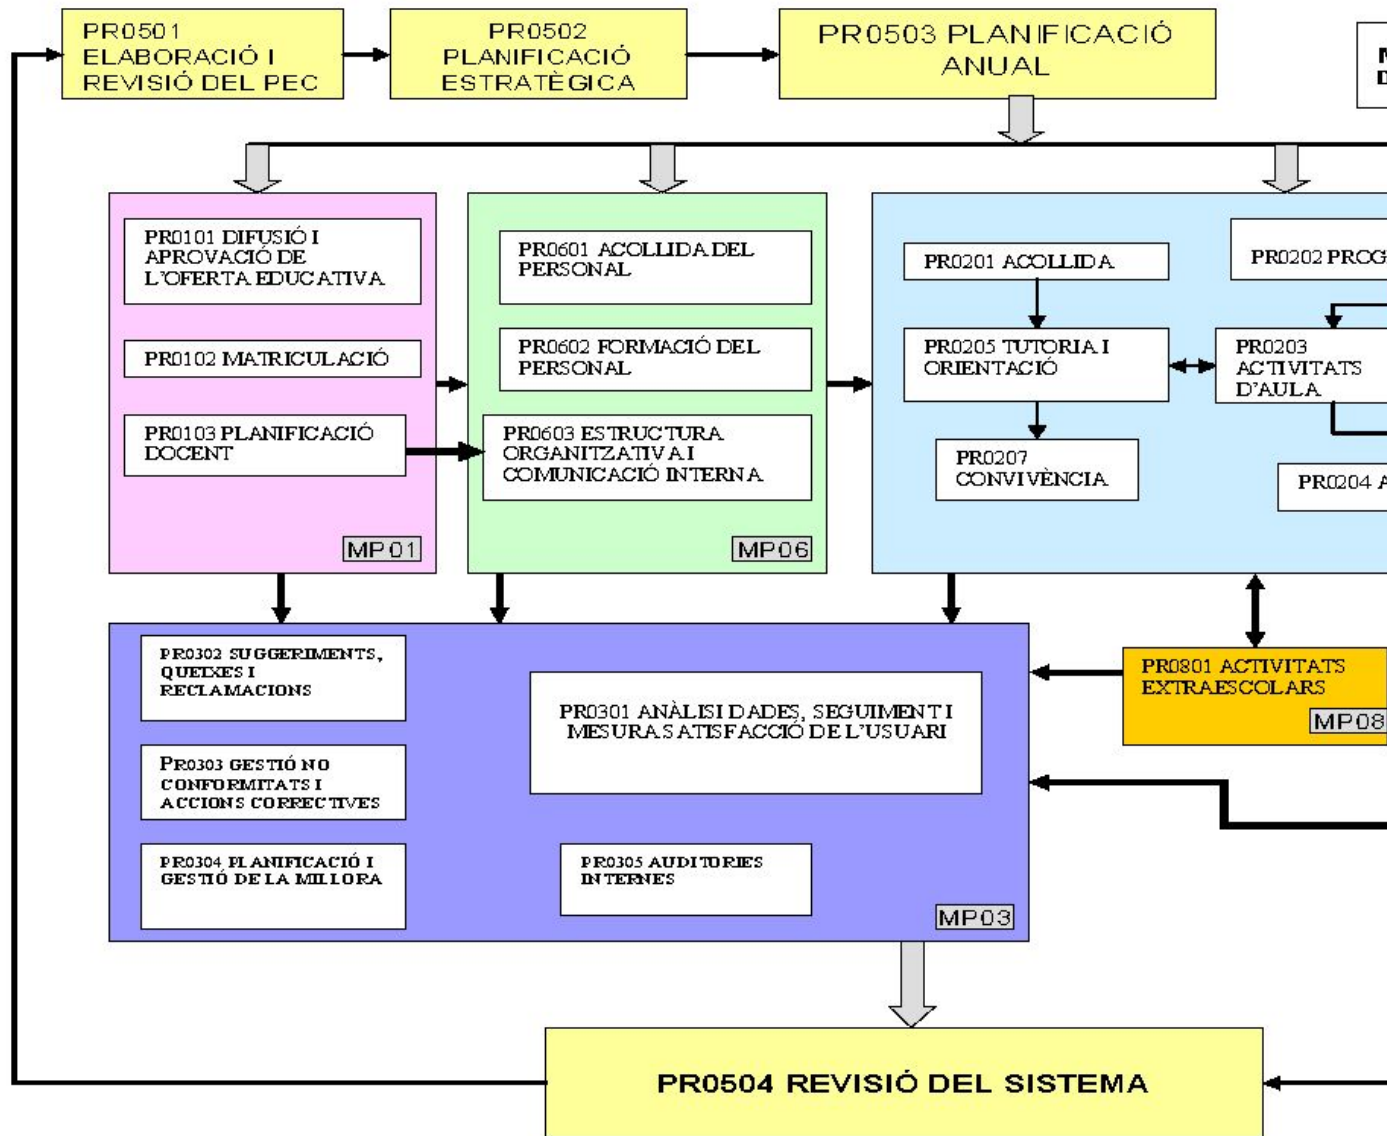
PR0501 ELABORACIÓ I REVISIÓ DEL PEC

PR0502 PLANIFICACIÓ ESTRATÈGICA

PR0503 PLANIFICACIÓ ANUAL

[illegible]

PR0101 DIFUSIÓ I APROVACIÓ DE L'OFERTA EDUCATIVA

PR0102 MATRICULACIÓ

PR0103 PLANIFICACIÓ DOCENT

MP01

PR0601 ACOLLIDA DEL PERSONAL

PR0602 FORMACIÓ DEL PERSONAL

PR0603 ESTRUCTURA ORGANITZATIVA I COMUNICACIÓ INTERNA

MP06

PR0201 ACOLLIDA

PR0202 PROG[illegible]

PR0205 TUTORIA I ORIENTACIÓ

PR0203 ACTIVITATS D'AULA

PR0207 CONVIVÈNCIA

PR0204 A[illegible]

PR0302 SUGGERIMENTS, QUEIXES I RECLAMACIONS

PR0301 ANÀLISI DADES, SEGUIMENT I MESURA SATISFACCIÓ DE L'USUARI

PR0303 GESTIÓ NO CONFORMITATS I ACCIONS CORRECTIVES

PR0304 PLANIFICACIÓ I GESTIÓ DE LA MILLORA

PR0305 AUDITORIES INTERNES

MP03

PR0801 ACTIVITATS EXTRAESCOLARS

MP08

PR0504 REVISIÓ DEL SISTEMA